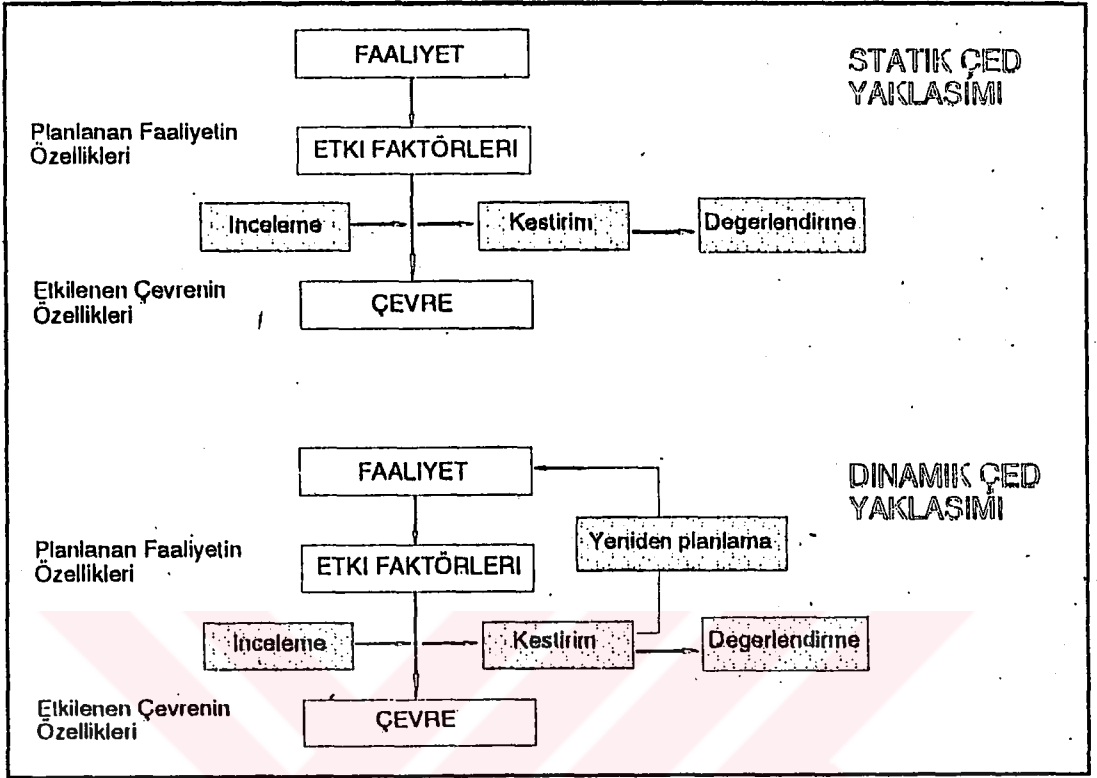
FAALIYET

STATIK ÇED YAKLASIMI

Planlanan Faaliyetin Özellikleri

ETKI FAKTÖRLERI

Inceleme

Kestirim

Degerlendirme

Etkilenen Çevrenin Özellikleri

ÇEVRE

FAALIYET

DINAMIK ÇED YAKLASIMI

Yeniden planlama

Planlanan Faaliyetin Özellikleri

ETKI FAKTÖRLERI

Inceleme

Kestirim

Degerlendirme

Etkilenen Çevrenin Özellikleri

ÇEVRE